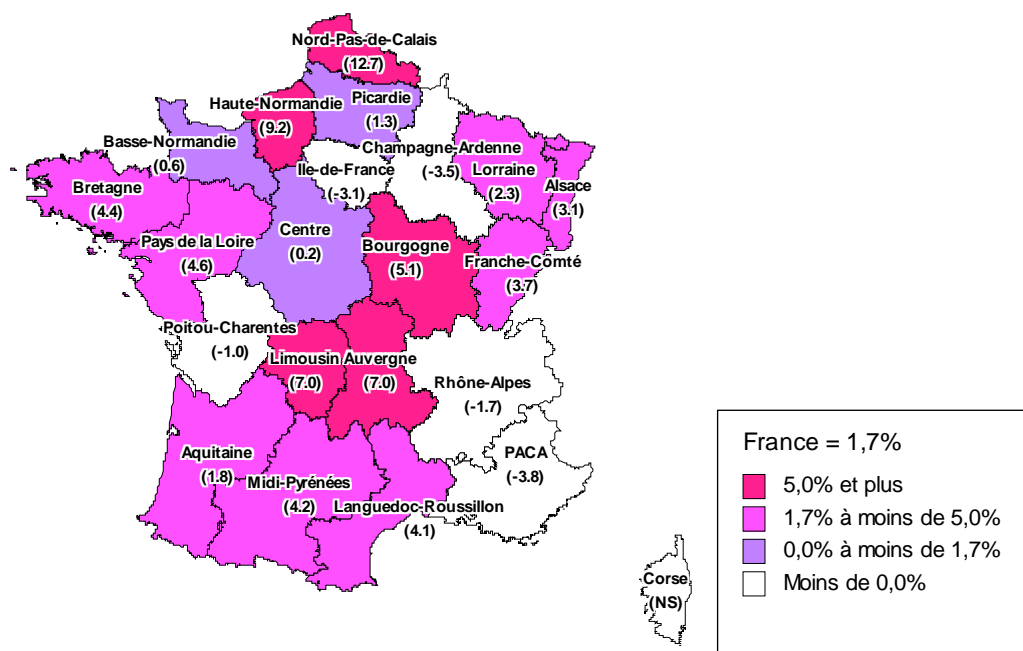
Nord-Pas-de-Calais
(12.7)

Haute-Normandie
(9.2)

Picardie
(1.3)

Basse-Normandie
(0.6)

Champagne-Ardenne
(-3.5)

Lorraine
(2.3)

Alsace
(3.1)

Ile-de-France
(-3.1)

Bretagne
(4.4)

Centre
(0.2)

Bourgogne
(5.1)

Pays de la Loire
(4.6)

Franche-Comté
(3.7)

Poitou-Charentes
(-1.0)

Limousin
(7.0)

Auvergne
(7.0)

Rhône-Alpes
(-1.7)

Aquitaine
(1.8)

Midi-Pyrénées
(4.2)

PACA
(-3.8)

Languedoc-Roussillon
(4.1)

Corse
(NS)

France = 1,7%
5,0% et plus
1,7% à moins de 5,0%
0,0% à moins de 1,7%
Moins de 0,0%